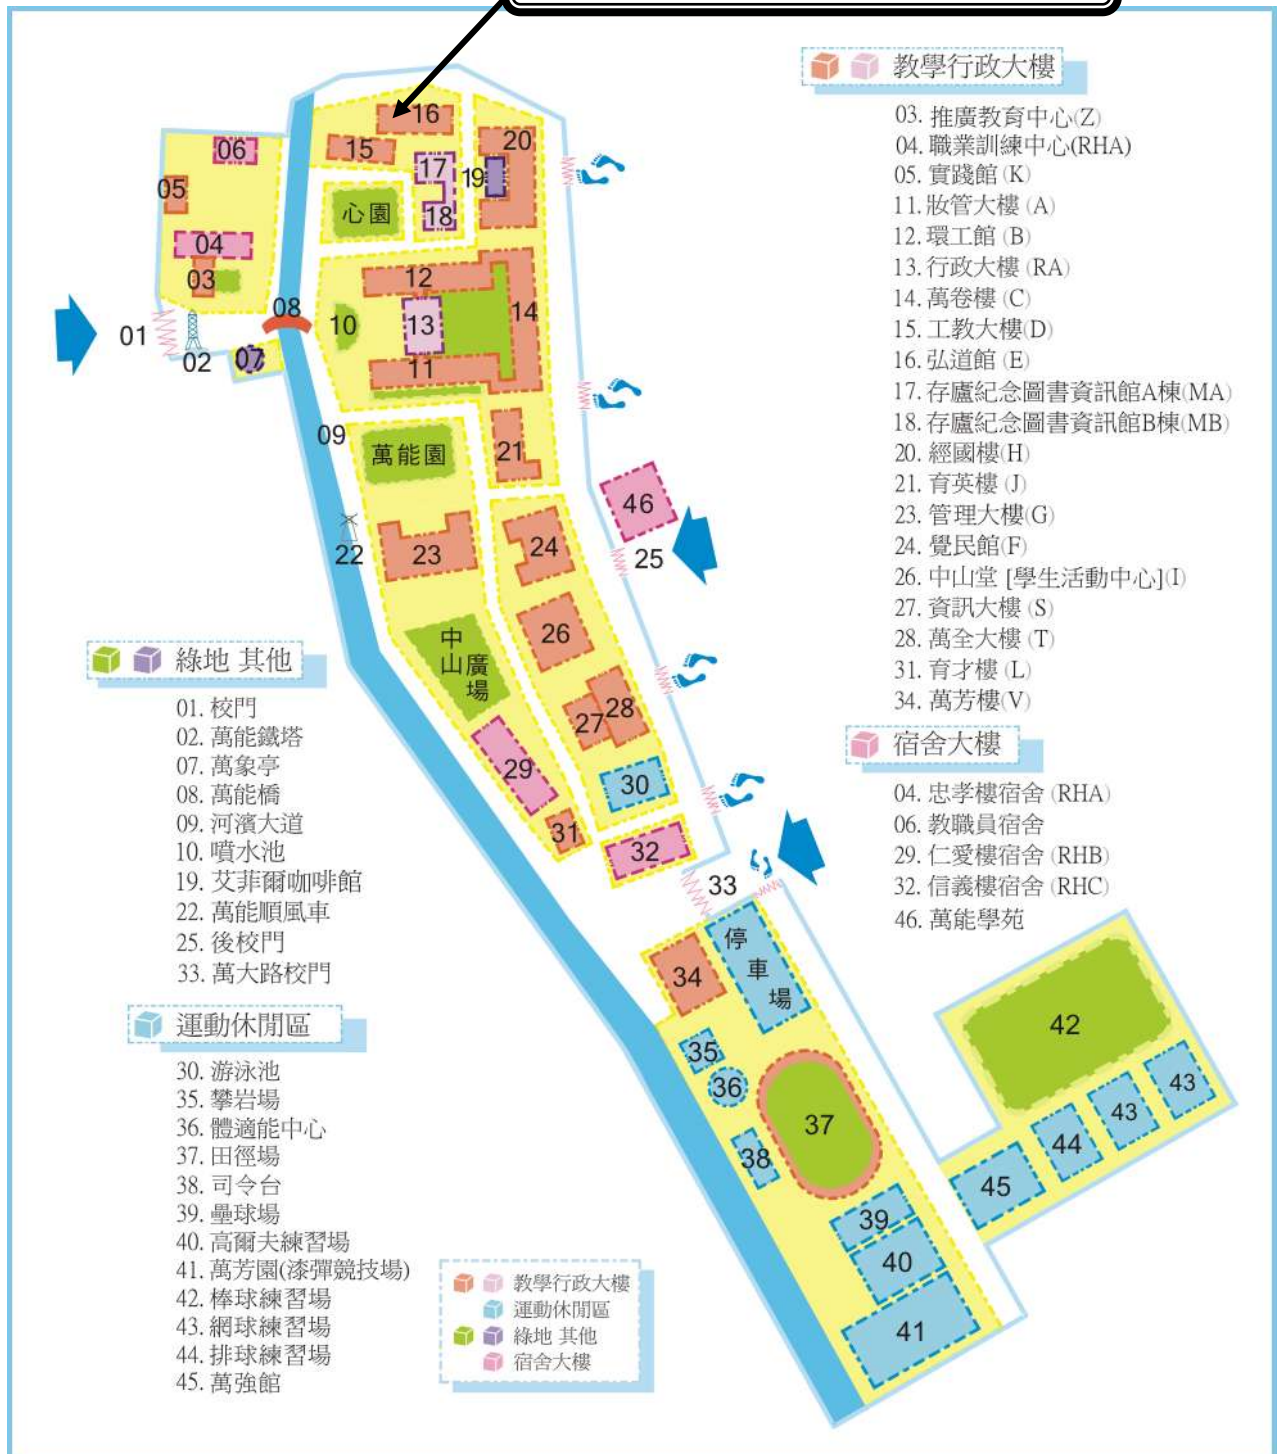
教學行政大樓
03. 推廣教育中心(Z)
04. 職業訓練中心(RHA)
05. 實踐館(K)
11. 妝管大樓(A)
12. 環工館(B)
13. 行政大樓(RA)
14. 萬卷樓(C)
15. 工教大樓(D)
16. 弘道館(E)
17. 存廬紀念圖書資訊館A棟(MA)
18. 存廬紀念圖書資訊館B棟(MB)
20. 經國樓(H)
21. 育英樓(J)
23. 管理大樓(G)
24. 覺民館(F)
26. 中山堂 [學生活動中心](I)
27. 資訊大樓(S)
28. 萬全大樓(T)
31. 育才樓(L)
34. 萬芳樓(V)

宿舍大樓
04. 忠孝樓宿舍(RHA)
06. 教職員宿舍
29. 仁愛樓宿舍(RHB)
32. 信義樓宿舍(RHC)
46. 萬能學苑

綠地 其他
01. 校門
02. 萬能鐵塔
07. 萬象亭
08. 萬能橋
09. 河濱大道
10. 噴水池
19. 艾菲爾咖啡館
22. 萬能順風車
25. 後校門
33. 萬大路校門

運動休閒區
30. 游泳池
35. 攀岩場
36. 體適能中心
37. 田徑場
38. 司令台
39. 壘球場
40. 高爾夫練習場
41. 萬芳園(漆彈競技場)
42. 棒球練習場
43. 網球練習場
44. 排球練習場
45. 萬強館

教學行政大樓
運動休閒區
綠地 其他
宿舍大樓

06 05 04 03 01 02 07 08 16 15 17 18 19 20 心園 12 13 14 10 11 09 萬能園 21 46 25 22 23 24 中山廣場 26 27 28 29 30 31 32 33 34 停車場 35 36 37 38 39 40 41 42 43 43 44 45